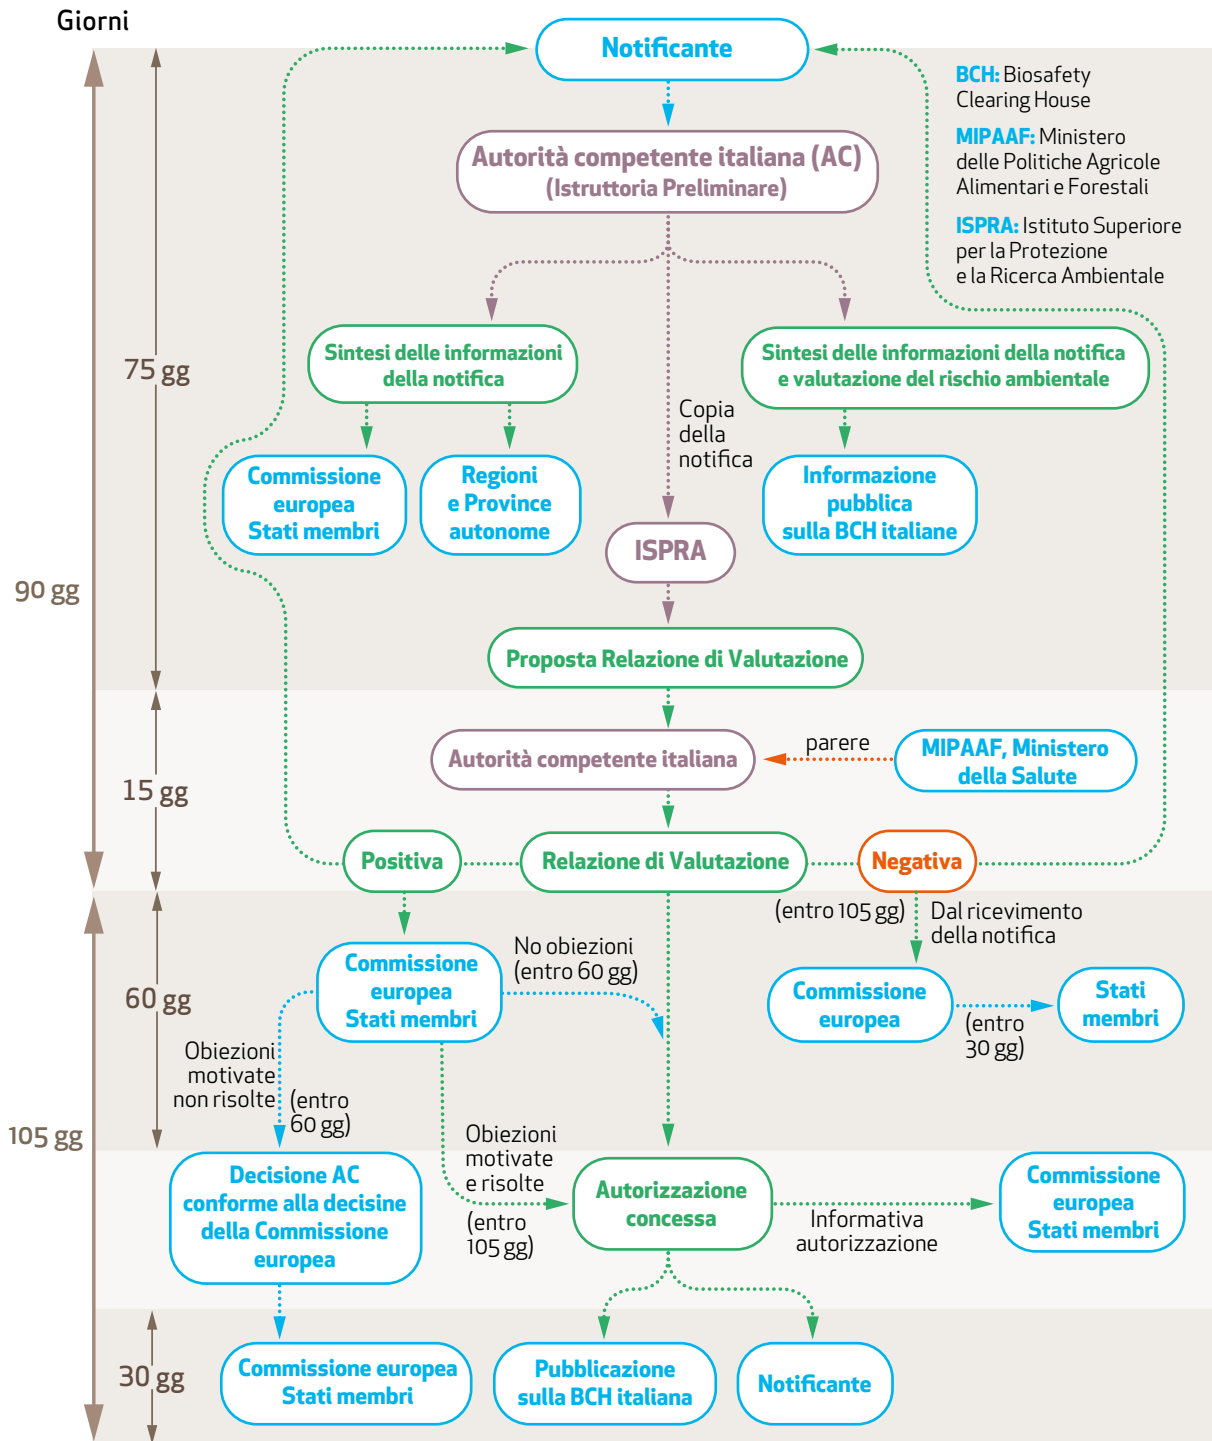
Giorni

Notificante

BCH: Biosafety Clearing House

MIPAAF: Ministero delle Politiche Agricole Alimentari e Forestali

ISPRA: Istituto Superiore per la Protezione e la Ricerca Ambientale

Autorità competente italiana (AC)
(Istruttoria Preliminare)

75 gg

90 gg

Sintesi delle informazioni della notifica

Sintesi delle informazioni della notifica e valutazione del rischio ambientale

Copia della notifica

Commissione europea Stati membri

Regioni e Province autonome

Informazione pubblica sulla BCH italiane

ISPRA

Proposta Relazione di Valutazione

15 gg

Autorità competente italiana

parere

MIPAAF, Ministero della Salute

Positiva

Relazione di Valutazione

Negativa

(entro 105 gg)

Dal ricevimento della notifica

60 gg

Commissione europea Stati membri

No obiezioni (entro 60 gg)

Commissione europea

Stati membri

(entro 30 gg)

105 gg

Obiezioni motivate non risolte

(entro 60 gg)

Obiezioni motivate e risolte

(entro 105 gg)

Decisione AC conforme alla decisine della Commissione europea

Autorizzazione concessa

Informativa autorizzazione

Commissione europea Stati membri

30 gg

Commissione europea Stati membri

Pubblicazione sulla BCH italiana

Notificante